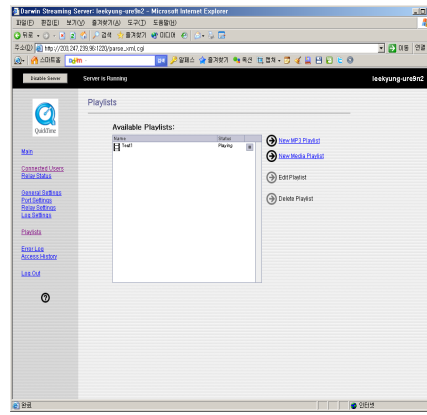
Darwin Streaming Server: leekyung-ure9n2 - Microsoft Internet Explorer

파일(F) 편집(E) 보기(V) 즐겨찾기(A) 도구(T) 도움말(H)

뒤로 검색 즐겨찾기 미디어

주소(D) http://200.247.239.96:1220/parse_xml.cgi 이동 연결

스마트툴 알패스 즐겨찾기 뉴스 캡쳐

Disable Server Server is Running leekyung-ure9n2

QuickTime

Main

Connected Users
Relay Status

General Settings
Port Settings
Relay Settings
Log Settings

Playlists

Error Log
Access History

Log Out

Playlists

Available Playlists:

| Name | Status |
|---|---|
| Test1 | Playing |

New MP3 Playlist

New Media Playlist

Edit Playlist

Delete Playlist

완료 인터넷